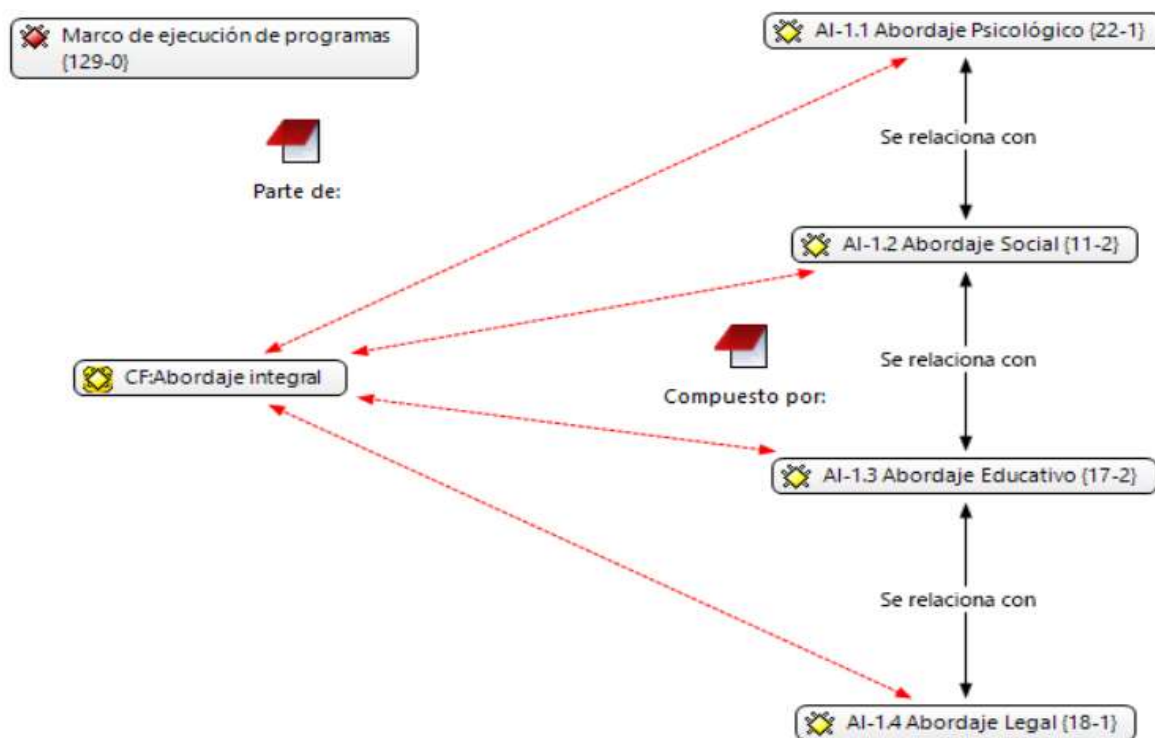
Marco de ejecución de programas {129-0}

AI-1.1 Abordaje Psicológico {22-1}

Parte de:

Se relaciona con

AI-1.2 Abordaje Social {11-2}

CF:Abordaje integral

Se relaciona con

Compuesto por:

AI-1.3 Abordaje Educativo {17-2}

Se relaciona con

AI-1.4 Abordaje Legal {18-1}